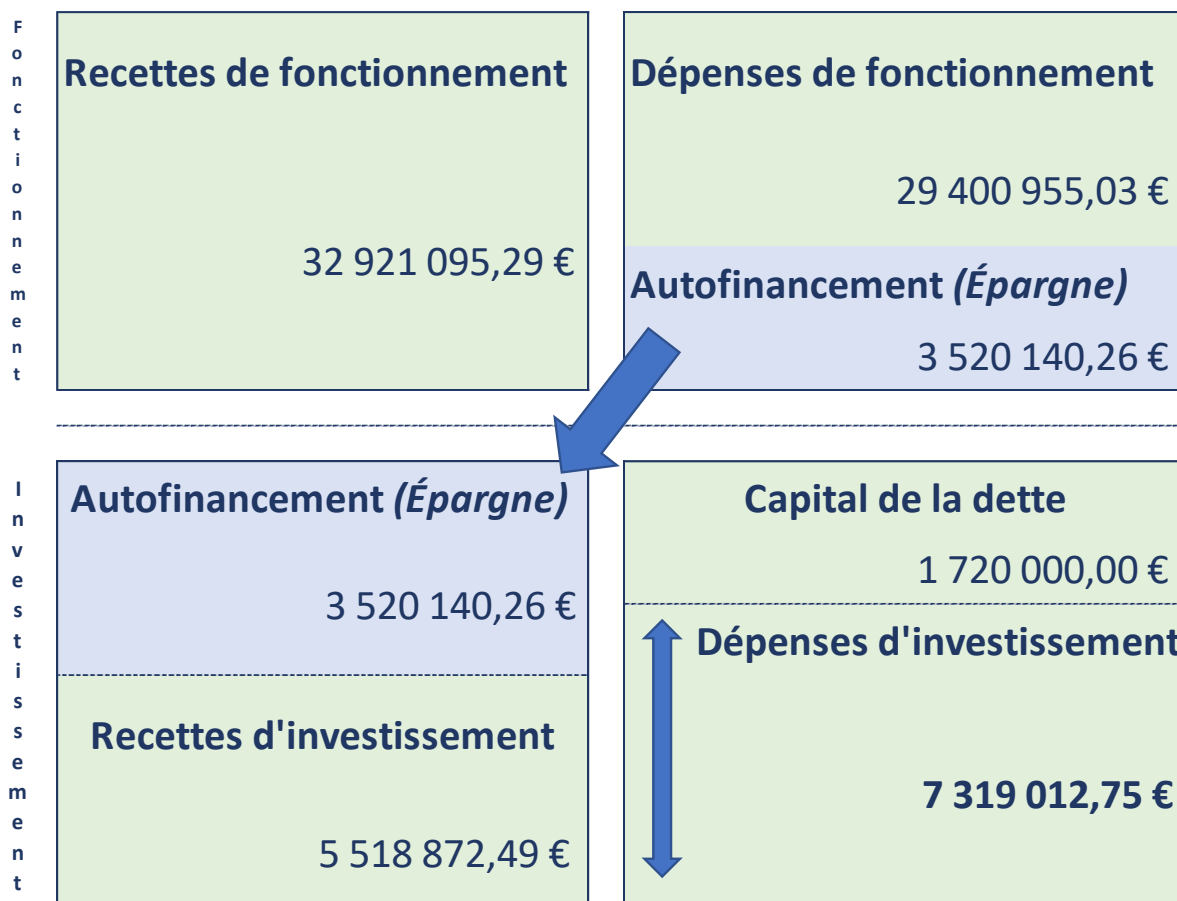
Fonctionnement

Recettes de fonctionnement

32 921 095,29 €

Dépenses de fonctionnement

29 400 955,03 €

Autofinancement *(Épargne)*

3 520 140,26 €

Investissement

Autofinancement *(Épargne)*

3 520 140,26 €

Recettes d'investissement

5 518 872,49 €

Capital de la dette

1 720 000,00 €

Dépenses d'investissement

**7 319 012,75 €**